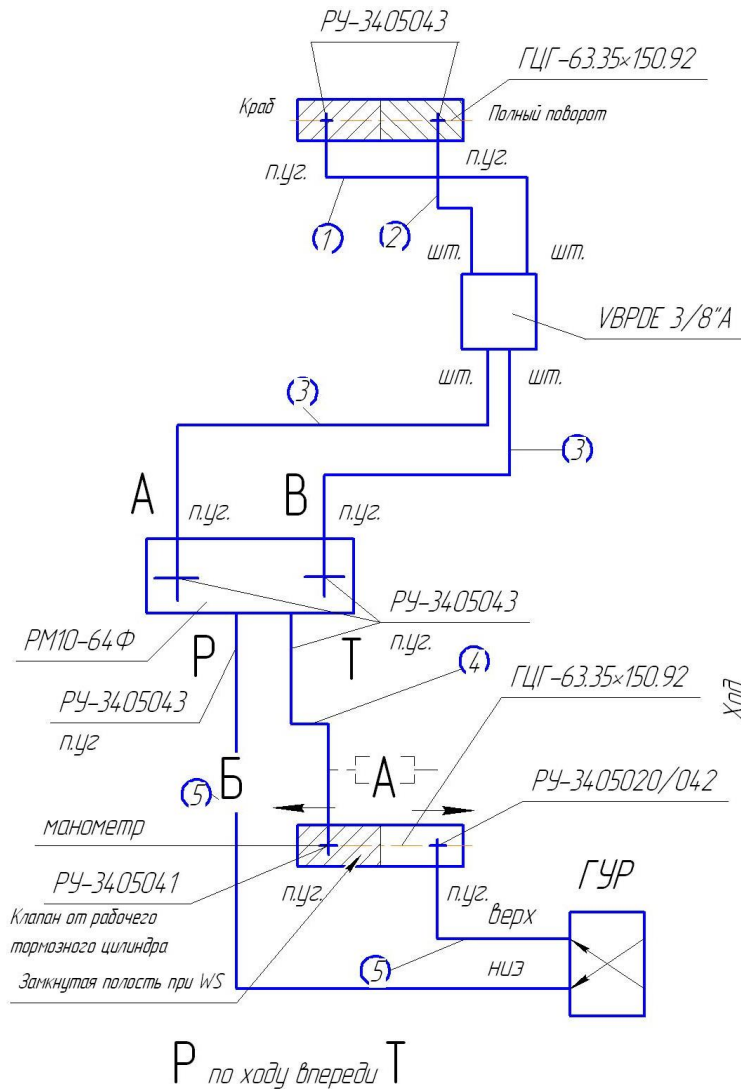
РУ-3405043
ГЦГ-63.35×150.92
Краб
Полный поворот
п.уг.
п.уг.
(1)
(2)
шт.
шт.
VBPDE 3/8"A
шт.
шт.
(3)
(3)
A
п.уг.
B
п.уг.
РУ-3405043
п.уг.
РМ10-64Ф
P
T
(4)
ГЦГ-63.35×150.92
РУ-3405043
п.уг
Хпл
(5)
Б
A
РУ-3405020/042
манометр
РУ-3405041
п.уг.
п.уг.
ГУР
Клапан от рабочего тормозного цилиндра
верх
(5)
низ
Замкнутая полость при WS
P по ходу впереди T